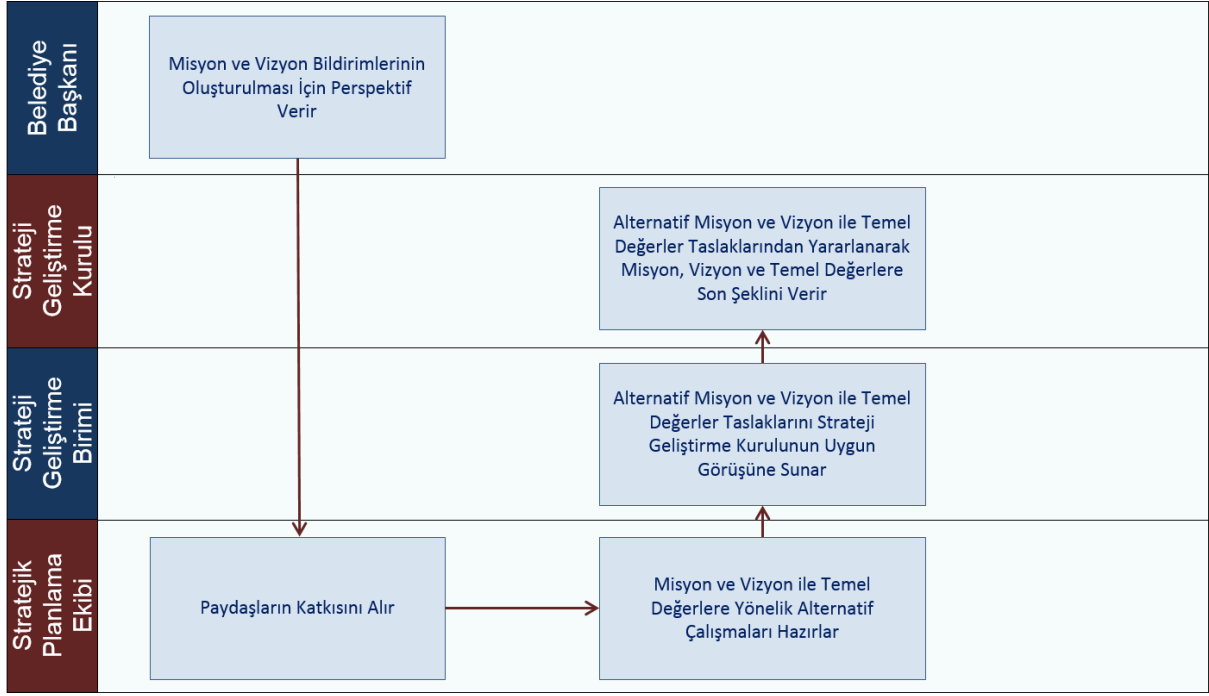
Belediye Başkanı

Misyon ve Vizyon Bildirimlerinin Oluşturulması İçin Perspektif Verir

Strateji Geliştirme Kurulu

Alternatif Misyon ve Vizyon ile Temel Değerler Taslaklarından Yararlanarak Misyon, Vizyon ve Temel Değerlere Son Şeklini Verir

Strateji Geliştirme Birimi

Alternatif Misyon ve Vizyon ile Temel Değerler Taslaklarını Strateji Geliştirme Kurulunun Uygun Görüşüne Sunar

Stratejik Planlama Ekibi

Paydaşların Katkısını Alır

Misyon ve Vizyon ile Temel Değerlere Yönelik Alternatif Çalışmaları Hazırlar